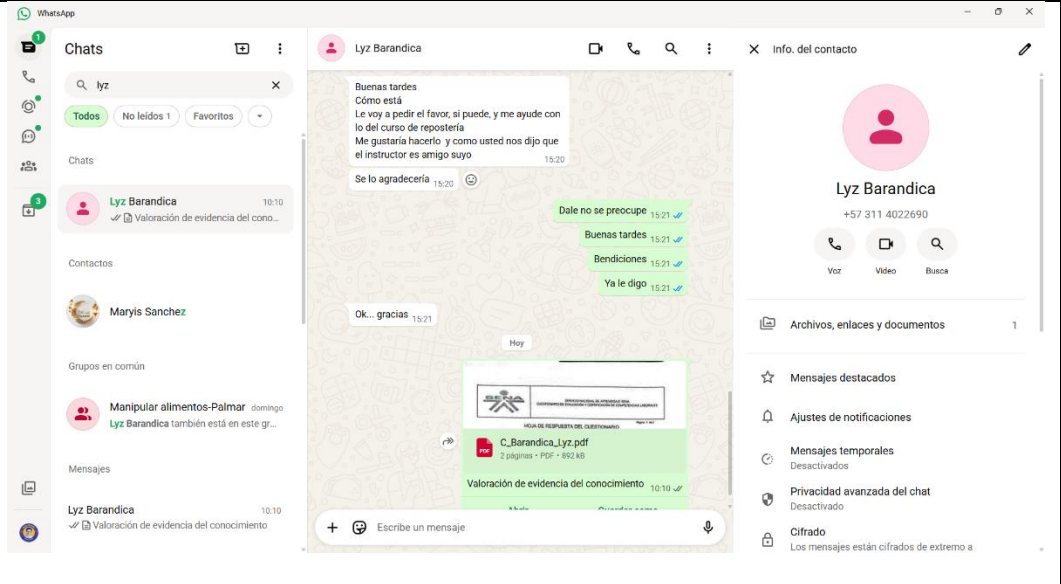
WhatsApp

1

3

Chats

lyz

Todos
No leídos 1
Favoritos

Chats

Lyz Barandica 10:10
Valoración de evidencia del cono...

Contactos

Maryis Sanchez

Grupos en común

Manipular alimentos-Palmar domingo
Lyz Barandica también está en este gr...

Mensajes

Lyz Barandica 10:10
Valoración de evidencia del conocimiento

Lyz Barandica

Buenas tardes
Cómo está
Le voy a pedir el favor, si puede, y me ayude con lo del curso de repostería
Me gustaría hacerlo y como usted nos dijo que el instructor es amigo suyo 15:20

Se lo agradecería 15:20

Dale no se preocupe 15:21
Buenas tardes 15:21
Bendiciones 15:21
Ya le digo 15:21

Ok... gracias 15:21

Hoy

SENA

C_Barandica_Lyz.pdf
2 páginas • PDF • 892 kB

Valoración de evidencia del conocimiento 10:10

Escribe un mensaje

Info. del contacto

Lyz Barandica
+57 311 4022690

Voz
Video
Busca

Archivos, enlaces y documentos 1

Mensajes destacados

Ajustes de notificaciones

Mensajes temporales
Desactivados

Privacidad avanzada del chat
Desactivado

Cifrado
Los mensajes están cifrados de extremo a